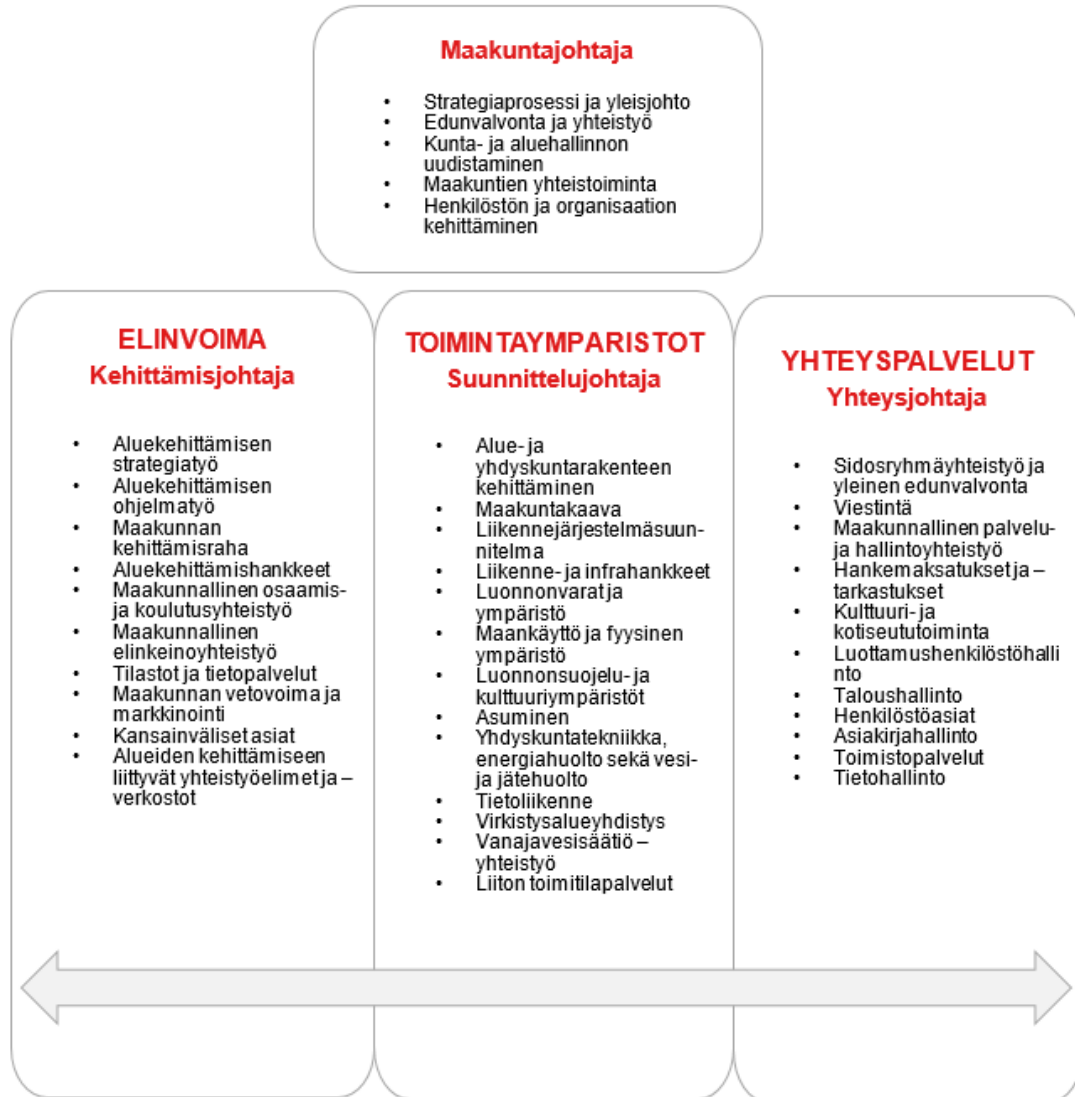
Maakuntajohtaja

- Strategiaprosessi ja yleisjohto
- Edunvalvonta ja yhteistyö
- Kunta- ja aluehallinnon uudistaminen
- Maakuntien yhteistoiminta
- Henkilöstön ja organisaation kehittäminen

ELINVOIMA
Kehittämisjohtaja

- Aluekehittämisen strategiatyö
- Aluekehittämisen ohjelmatyö
- Maakunnan kehittämisraha
- Aluekehittämishankkeet
- Maakunnallinen osaamis- ja koulutusyhteistyö
- Maakunnallinen elinkeinoyhteistyö
- Tilastot ja tietopalvelut
- Maakunnan vetovoima ja markkinointi
- Kansainväliset asiat
- Alueiden kehittämiseen liittyvät yhteistyöelimet ja –verkostot

TOIMINTAYMPARISTOT
Suunnittelujohtaja

- Alue- ja yhdyskuntarakenteen kehittäminen
- Maakuntakaava
- Liikennejärjestelmäsuunnitelma
- Liikenne- ja infrahankkeet
- Luonnonvarat ja ympäristö
- Maankäyttö ja fyysinen ympäristö
- Luonnonsuojelu- ja kulttuuriympäristöt
- Asuminen
- Yhdyskuntatekniikka, energiahuolto sekä vesi- ja jätehuolto
- Tietoliikenne
- Virkistysalueyhdistys
- Vanajavesisäätiö –yhteistyö
- Liiton toimitilapalvelut

YHTEYSPALVELUT
Yhteysjohtaja

- Sidosryhmäyhteistyö ja yleinen edunvalvonta
- Viestintä
- Maakunnallinen palvelu- ja hallintoyhteistyö
- Hankemaksatukset ja –tarkastukset
- Kulttuuri- ja kotiseututoiminta
- Luottamushenkilöstöhallinto
- Taloushallinto
- Henkilöstöasiat
- Asiakirjahallinto
- Toimistopalvelut
- Tietohallinto